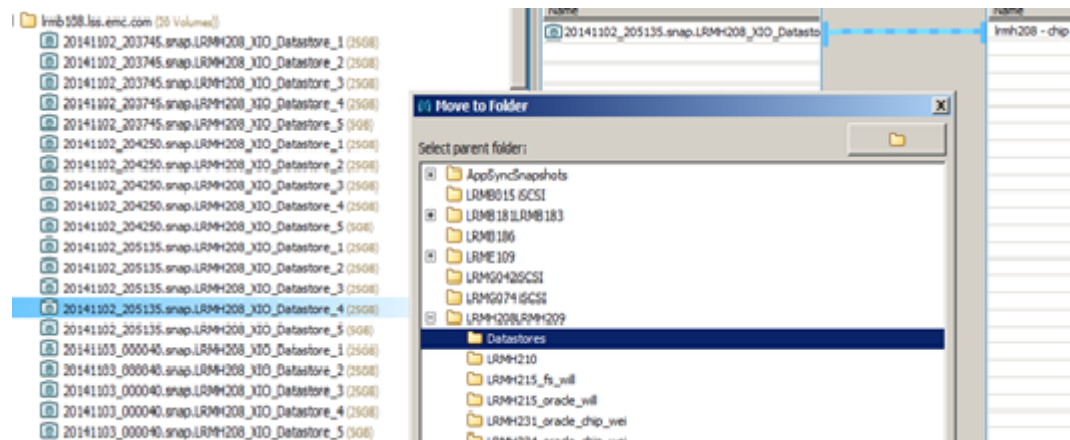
lrmb108.lss.emc.com (30 Volumes)
20141102_203745.snap.LRMH208_XIO_Datastore_1 (250B)
20141102_203745.snap.LRMH208_XIO_Datastore_2 (250B)
20141102_203745.snap.LRMH208_XIO_Datastore_3 (250B)
20141102_203745.snap.LRMH208_XIO_Datastore_4 (250B)
20141102_203745.snap.LRMH208_XIO_Datastore_5 (50B)
20141102_204250.snap.LRMH208_XIO_Datastore_1 (250B)
20141102_204250.snap.LRMH208_XIO_Datastore_2 (250B)
20141102_204250.snap.LRMH208_XIO_Datastore_3 (250B)
20141102_204250.snap.LRMH208_XIO_Datastore_4 (250B)
20141102_204250.snap.LRMH208_XIO_Datastore_5 (50B)
20141102_205135.snap.LRMH208_XIO_Datastore_1 (250B)
20141102_205135.snap.LRMH208_XIO_Datastore_2 (250B)
20141102_205135.snap.LRMH208_XIO_Datastore_3 (250B)
20141102_205135.snap.LRMH208_XIO_Datastore_4 (250B)
20141102_205135.snap.LRMH208_XIO_Datastore_5 (50B)
20141103_000040.snap.LRMH208_XIO_Datastore_1 (250B)
20141103_000040.snap.LRMH208_XIO_Datastore_2 (250B)
20141103_000040.snap.LRMH208_XIO_Datastore_3 (250B)
20141103_000040.snap.LRMH208_XIO_Datastore_4 (250B)
20141103_000040.snap.LRMH208_XIO_Datastore_5 (50B)

Name
20141102_205135.snap.LRMH208_XIO_Datasto
Name
lrmh208 - chip

Move to Folder
Select parent folder:
AppSyncSnapshots
LRMB015 iSCSI
LRMB181LRMB183
LRMB186
LRME109
LRMG042iSCSI
LRMG074 iSCSI
LRMH208LRMH209
Datastores
LRMH210
LRMH215_fs_will
LRMH215_oracle_will
LRMH231_oracle_chip_wei
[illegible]